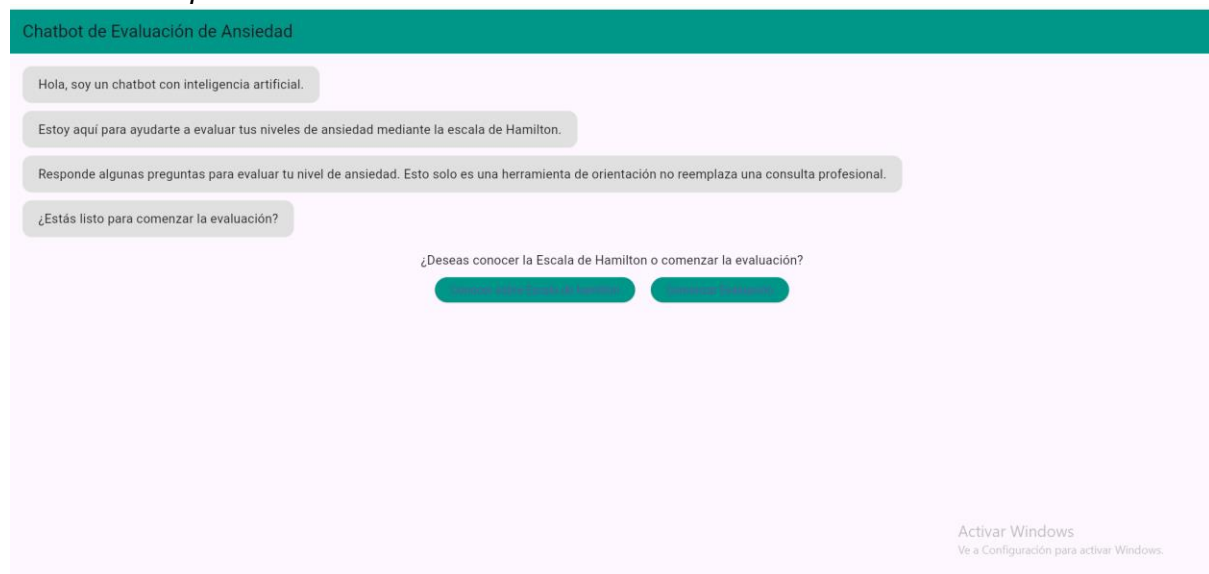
Chatbot de Evaluación de Ansiedad

Hola, soy un chatbot con inteligencia artificial.

Estoy aquí para ayudarte a evaluar tus niveles de ansiedad mediante la escala de Hamilton.

Responde algunas preguntas para evaluar tu nivel de ansiedad. Esto solo es una herramienta de orientación no reemplaza una consulta profesional.

¿Estás listo para comenzar la evaluación?

¿Deseas conocer la Escala de Hamilton o comenzar la evaluación?

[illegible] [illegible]

Activar Windows
Ve a Configuración para activar Windows.